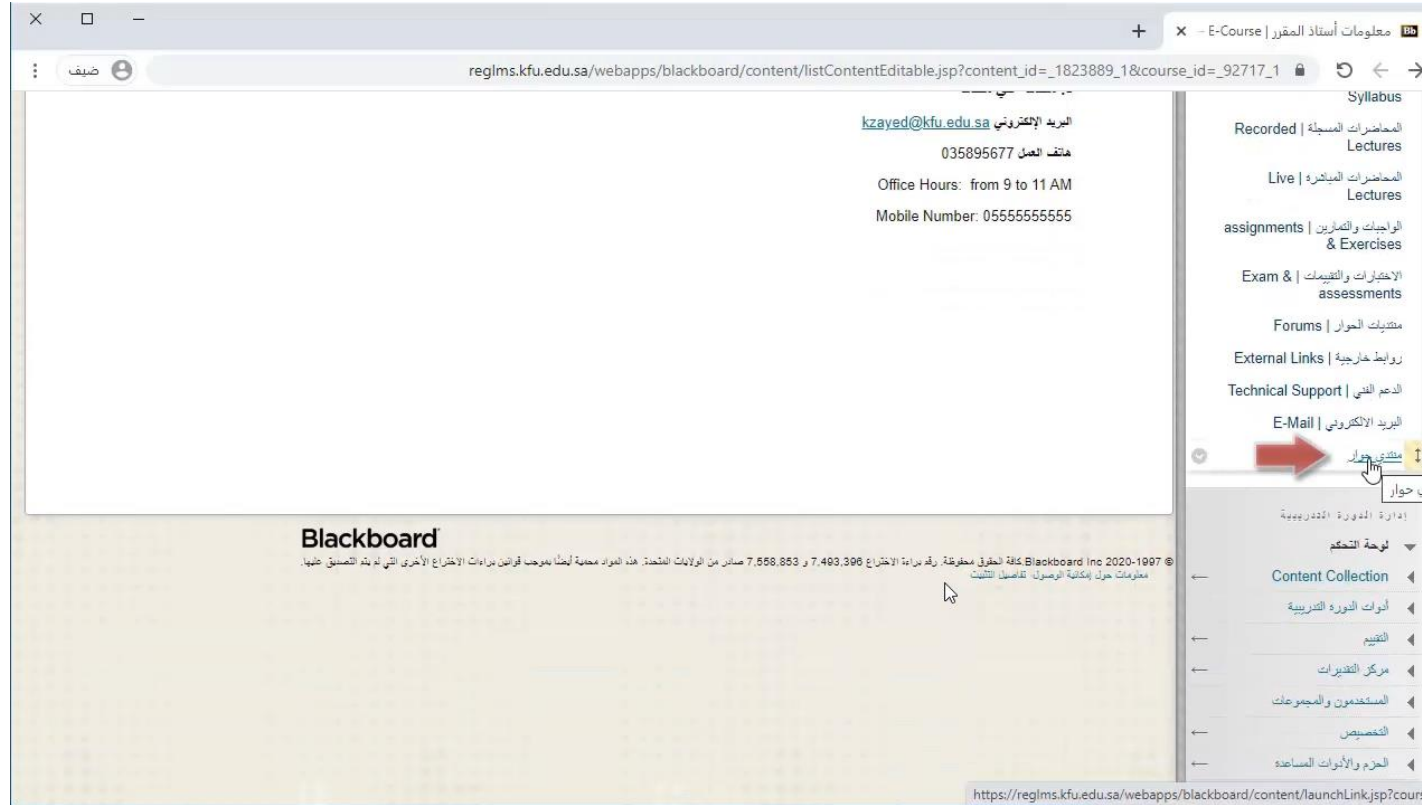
Bb معلومات أستاذ المقرر | E-Course ×

+

reglms.kfu.edu.sa/webapps/blackboard/content/listContentEditable.jsp?content_id=_1823889_1&course_id=_92717_1

ضيف

البريد الإلكتروني kzayed@kfu.edu.sa

هاتف العمل 035895677

Office Hours: from 9 to 11 AM

Mobile Number: 05555555555

Syllabus

المحاضرات المسجلة | Recorded Lectures

المحاضرات المباشره | Live Lectures

الواجبات والتمارين | assignments & Exercises

الاختبارات والتقييمات | Exam & assessments

منتديات الحوار | Forums

روابط خارجية | External Links

الدعم الفني | Technical Support

البريد الالكتروني | E-Mail

منتدى حوار

حوار

إدارة الدورة التدريبية

لوحة التحكم

Content Collection

أدوات الدورة التدريبية

التقييم

مركز التقديرات

المستخدمون والمجموعات

التخصيص

الحزم والأدوات المساعده

Blackboard

© 1997-2020 Blackboard Inc.كافة الحقوق محفوظة. رقم براءة الاختراع 7,493,396 و 7,558,853 صادر من الولايات المتحدة. هذه المواد محمية أيضًا بموجب قوانين براءات الاختراع الأخرى التي لم يتم التصديق عليها.

معلومات حول إمكانية الوصول تفاصيل التثبيت

https://reglms.kfu.edu.sa/webapps/blackboard/content/launchLink.jsp?cours